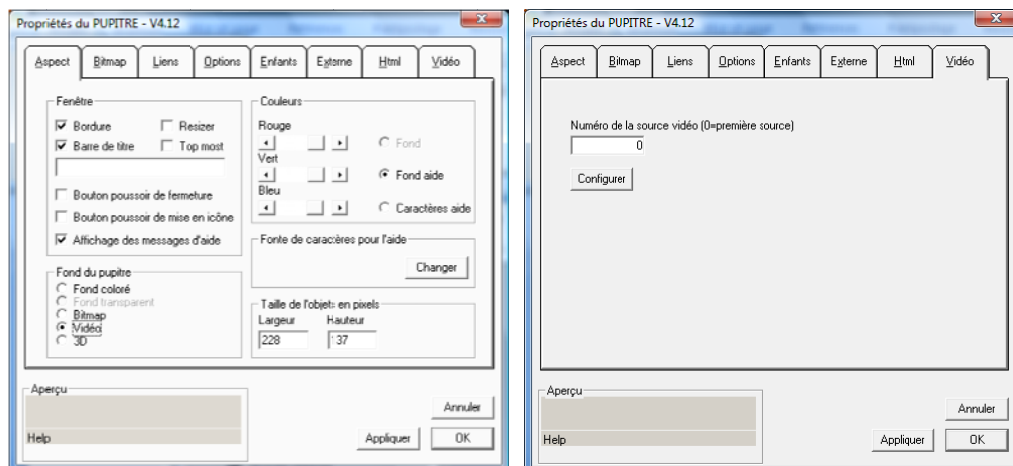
Propriétés du PUPITRE - V4.12

Aspect | Bitmap | Liens | Options | Enfants | Externe | Html | Vidéo

Fenêtre
☑ Bordure ☐ Resizer
☑ Barre de titre ☐ Top most

☐ Bouton poussoir de fermeture
☐ Bouton poussoir de mise en icône
☑ Affichage des messages d'aide

Couleurs
Rouge
○ Fond
Vert
● Fond aide
Bleu
○ Caractères aide

Fonte de caractères pour l'aide
Changer

Fond du pupitre
○ Fond coloré
○ Fond transparent
○ Bitmap
● Vidéo
○ 3D

Taille de l'objet en pixels
Largeur Hauteur
228 137

Aperçu
Help
Annuler
Appliquer OK

Propriétés du PUPITRE - V4.12

Aspect | Bitmap | Liens | Options | Enfants | Externe | Html | Vidéo

Numéro de la source vidéo (0=première source)
0
Configurer

Aperçu
Help
Annuler
Appliquer OK